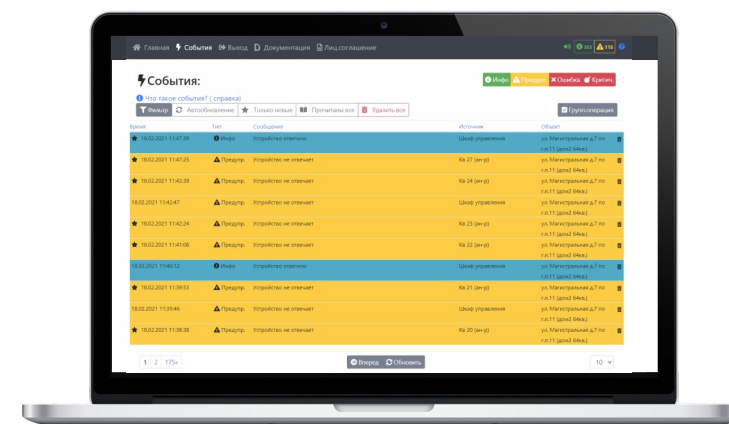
Главная События Выход Документация Лиц.соглашение
383 118

События:
Инфо Предупр. Ошибка Критич.
Что такое события? ( справка)
Фильтр Автообновление Только новые Прочитаны все Удалить все
Групп.операции

| Время | Тип | Сообщение | Источник | Объект |
|---|---|---|---|---|
| 18.02.2021 11:47:39 | Инфо | Устройство ответило | Шкаф управления | ул. Магистральная д.7 по г.п.11 (дом2 64кв.) |
| 18.02.2021 11:47:25 | Предупр. | Устройство не отвечает | Кв 27 (ан-р) | ул. Магистральная д.7 по г.п.11 (дом2 64кв.) |
| 18.02.2021 11:43:39 | Предупр. | Устройство не отвечает | Кв 24 (ан-р) | ул. Магистральная д.7 по г.п.11 (дом2 64кв.) |
| 18.02.2021 11:42:47 | Предупр. | Устройство не отвечает | Шкаф управления | ул. Магистральная д.7 по г.п.11 (дом2 64кв.) |
| 18.02.2021 11:42:24 | Предупр. | Устройство не отвечает | Кв 23 (ан-р) | ул. Магистральная д.7 по г.п.11 (дом2 64кв.) |
| 18.02.2021 11:41:08 | Предупр. | Устройство не отвечает | Кв 22 (ан-р) | ул. Магистральная д.7 по г.п.11 (дом2 64кв.) |
| 18.02.2021 11:40:12 | Инфо | Устройство ответило | Шкаф управления | ул. Магистральная д.7 по г.п.11 (дом2 64кв.) |
| 18.02.2021 11:39:53 | Предупр. | Устройство не отвечает | Кв 21 (ан-р) | ул. Магистральная д.7 по г.п.11 (дом2 64кв.) |
| 18.02.2021 11:39:46 | Предупр. | Устройство не отвечает | Шкаф управления | ул. Магистральная д.7 по г.п.11 (дом2 64кв.) |
| 18.02.2021 11:38:38 | Предупр. | Устройство не отвечает | Кв 20 (ан-р) | ул. Магистральная д.7 по г.п.11 (дом2 64кв.) |

1 2 175»
Вперед Обновить
10